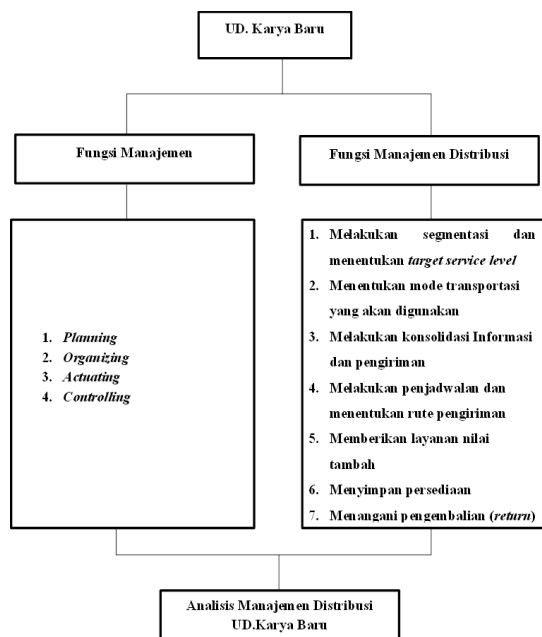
UD. Karya Baru

Fungsi Manajemen

Fungsi Manajemen Distribusi

1. Planning
2. Organizing
3. Actuating
4. Controlling

1. Melakukan segmentasi dan menentukan target service level
2. Menentukan mode transportasi yang akan digunakan
3. Melakukan konsolidasi Informasi dan pengiriman
4. Melakukan penjadwalan dan menentukan rute pengiriman
5. Memberikan layanan nilai tambah
6. Menyimpan persediaan
7. Menangani pengembalian (return)

Analisis Manajemen Distribusi UD.Karya Baru